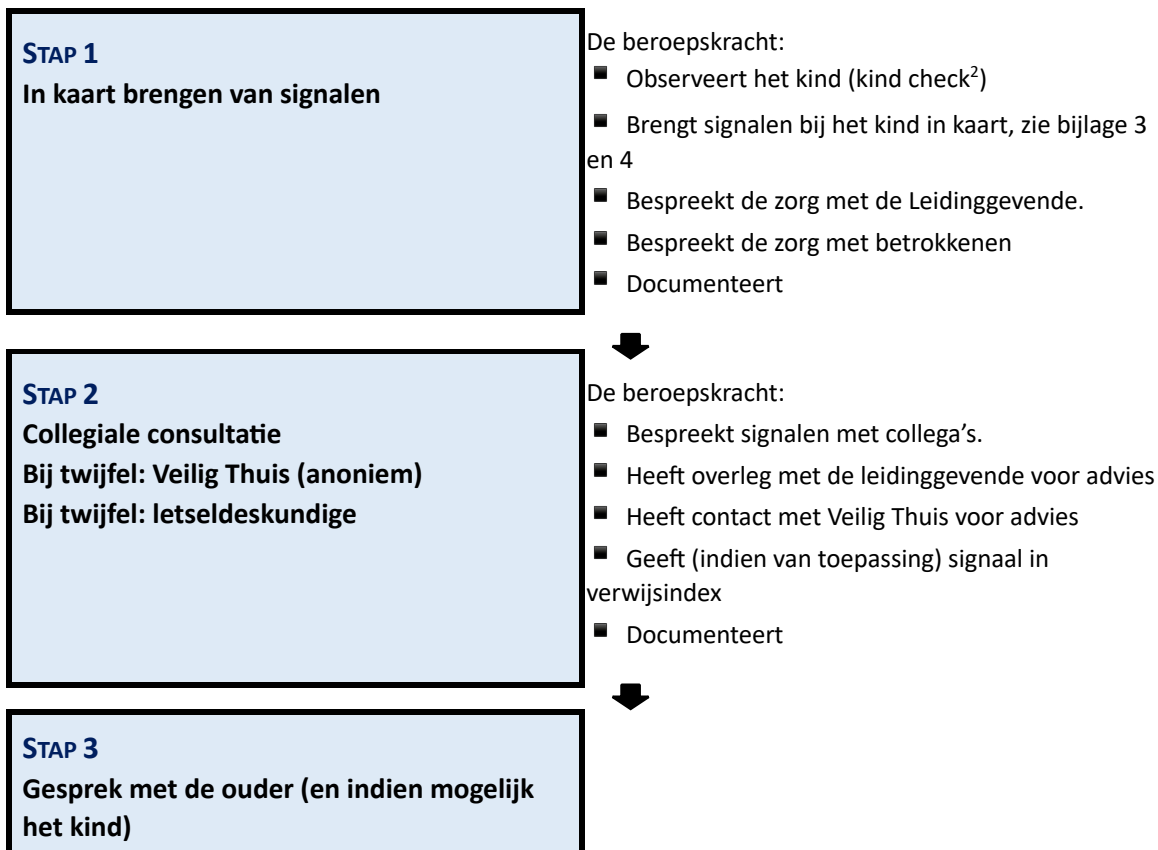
STAP 1
In kaart brengen van signalen

De beroepskracht:
- Observeert het kind (kind check$^2$)
- Brengt signalen bij het kind in kaart, zie bijlage 3 en 4
- Bespreekt de zorg met de Leidinggevende.
- Bespreekt de zorg met betrokkenen
- Documenteert

STAP 2
Collegiale consultatie
Bij twijfel: Veilig Thuis (anoniem)
Bij twijfel: letseldeskundige

De beroepskracht:
- Bespreekt signalen met collega's.
- Heeft overleg met de leidinggevende voor advies
- Heeft contact met Veilig Thuis voor advies
- Geeft (indien van toepassing) signaal in verwijsindex
- Documenteert

STAP 3
Gesprek met de ouder (en indien mogelijk het kind)